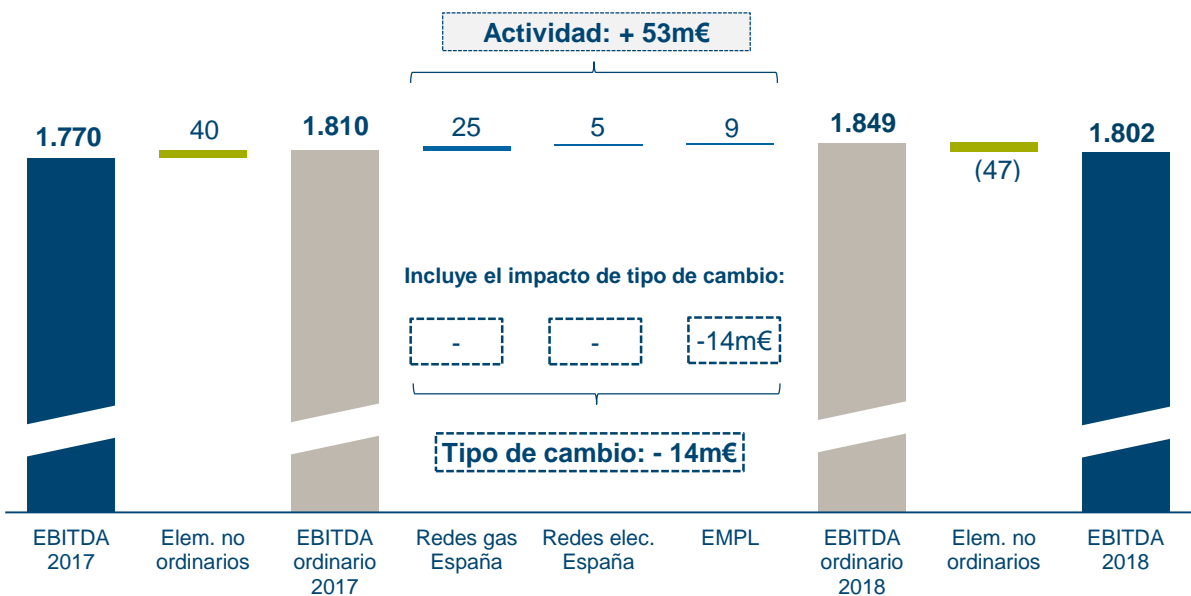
Actividad: + 53m€

1.770

40

1.810

25

5

9

1.849

(47)

1.802

Incluye el impacto de tipo de cambio:

-

-

-14m€

Tipo de cambio: - 14m€

EBITDA 2017

Elem. no ordinarios

EBITDA ordinario 2017

Redes gas España

Redes elec. España

EMPL

EBITDA ordinario 2018

Elem. no ordinarios

EBITDA 2018